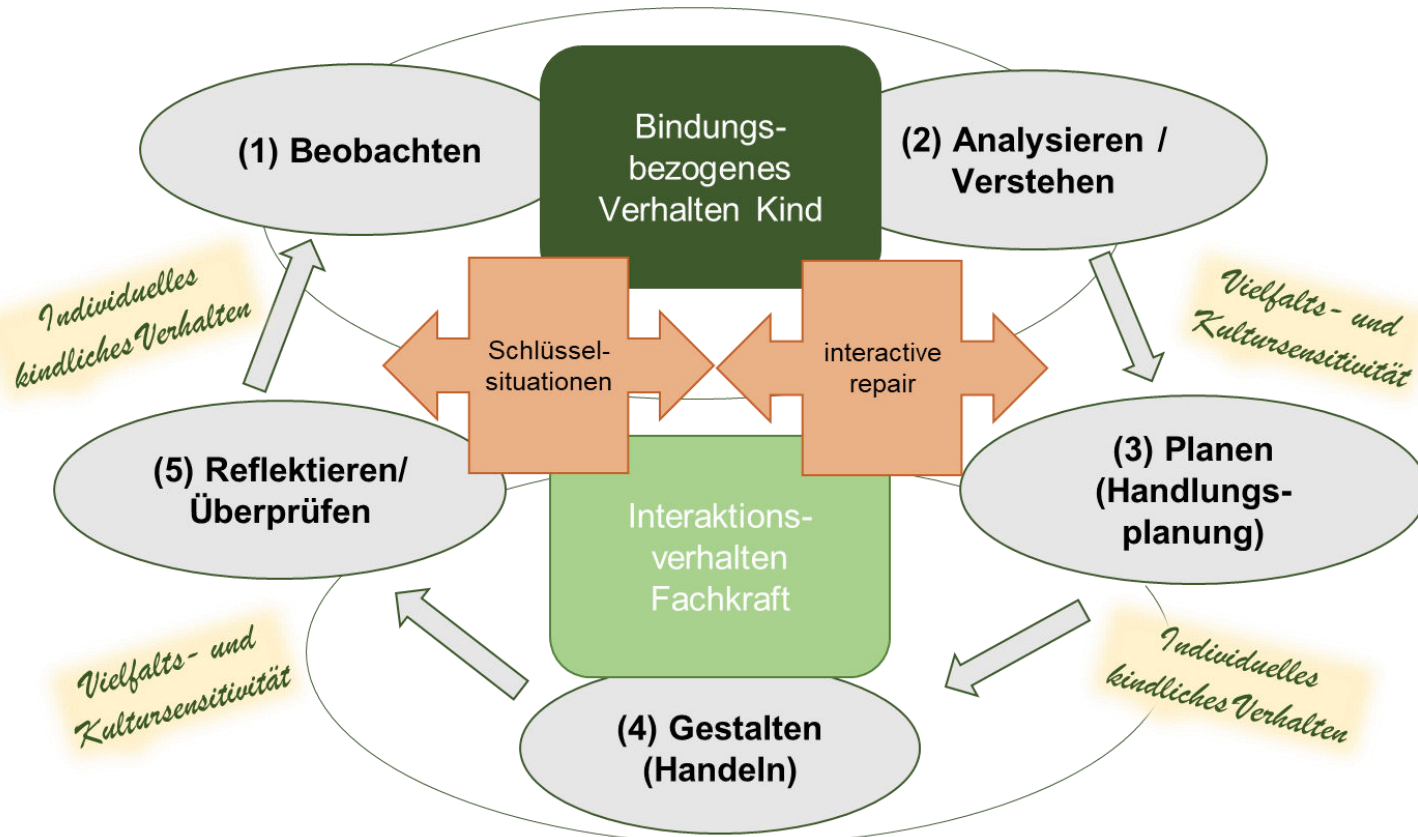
(1) Beobachten

Bindungsbezogenes Verhalten Kind

(2) Analysieren / Verstehen

Individuelles kindliches Verhalten

Schlüsselsituationen

interactive repair

Vielfalts- und Kultursensitivität

(5) Reflektieren/ Überprüfen

Interaktionsverhalten Fachkraft

(3) Planen (Handlungsplanung)

Vielfalts- und Kultursensitivität

Individuelles kindliches Verhalten

(4) Gestalten (Handeln)